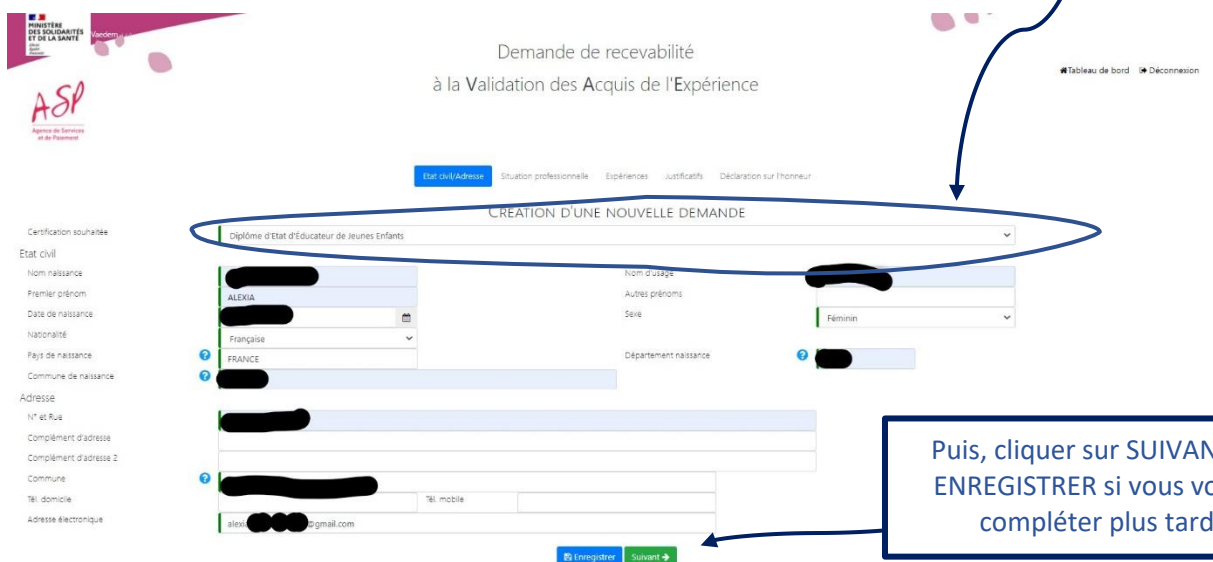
MINISTÈRE DES SOLIDARITÉS ET DE LA SANTÉ
Vaedem

ASP
Agence de Services et de Paiement

Demande de recevabilité
à la Validation des Acquis de l'Expérience

Tableau de bord Déconnexion

Etat civil/Adresse Situation professionnelle Expériences Justificatifs Déclaration sur l'honneur

CRÉATION D'UNE NOUVELLE DEMANDE

Certification souhaitée
Diplôme d'Etat d'Éducateur de Jeunes Enfants

Etat civil
Nom naissance
Nom d'usage
Premier prénom
ALEXIA
Autres prénoms
Date de naissance
Sexe
Féminin
Nationalité
Française
Pays de naissance
FRANCE
Département naissance
Commune de naissance

Adresse
N° et Rue
Complément d'adresse
Complément d'adresse 2
Commune
Tél. domicile
Tél. mobile
Adresse électronique
alexi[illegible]@gmail.com

Enregistrer Suivant

Puis, cliquer sur SUIVAN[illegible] ENREGISTRER si vous vo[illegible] compléter plus tard